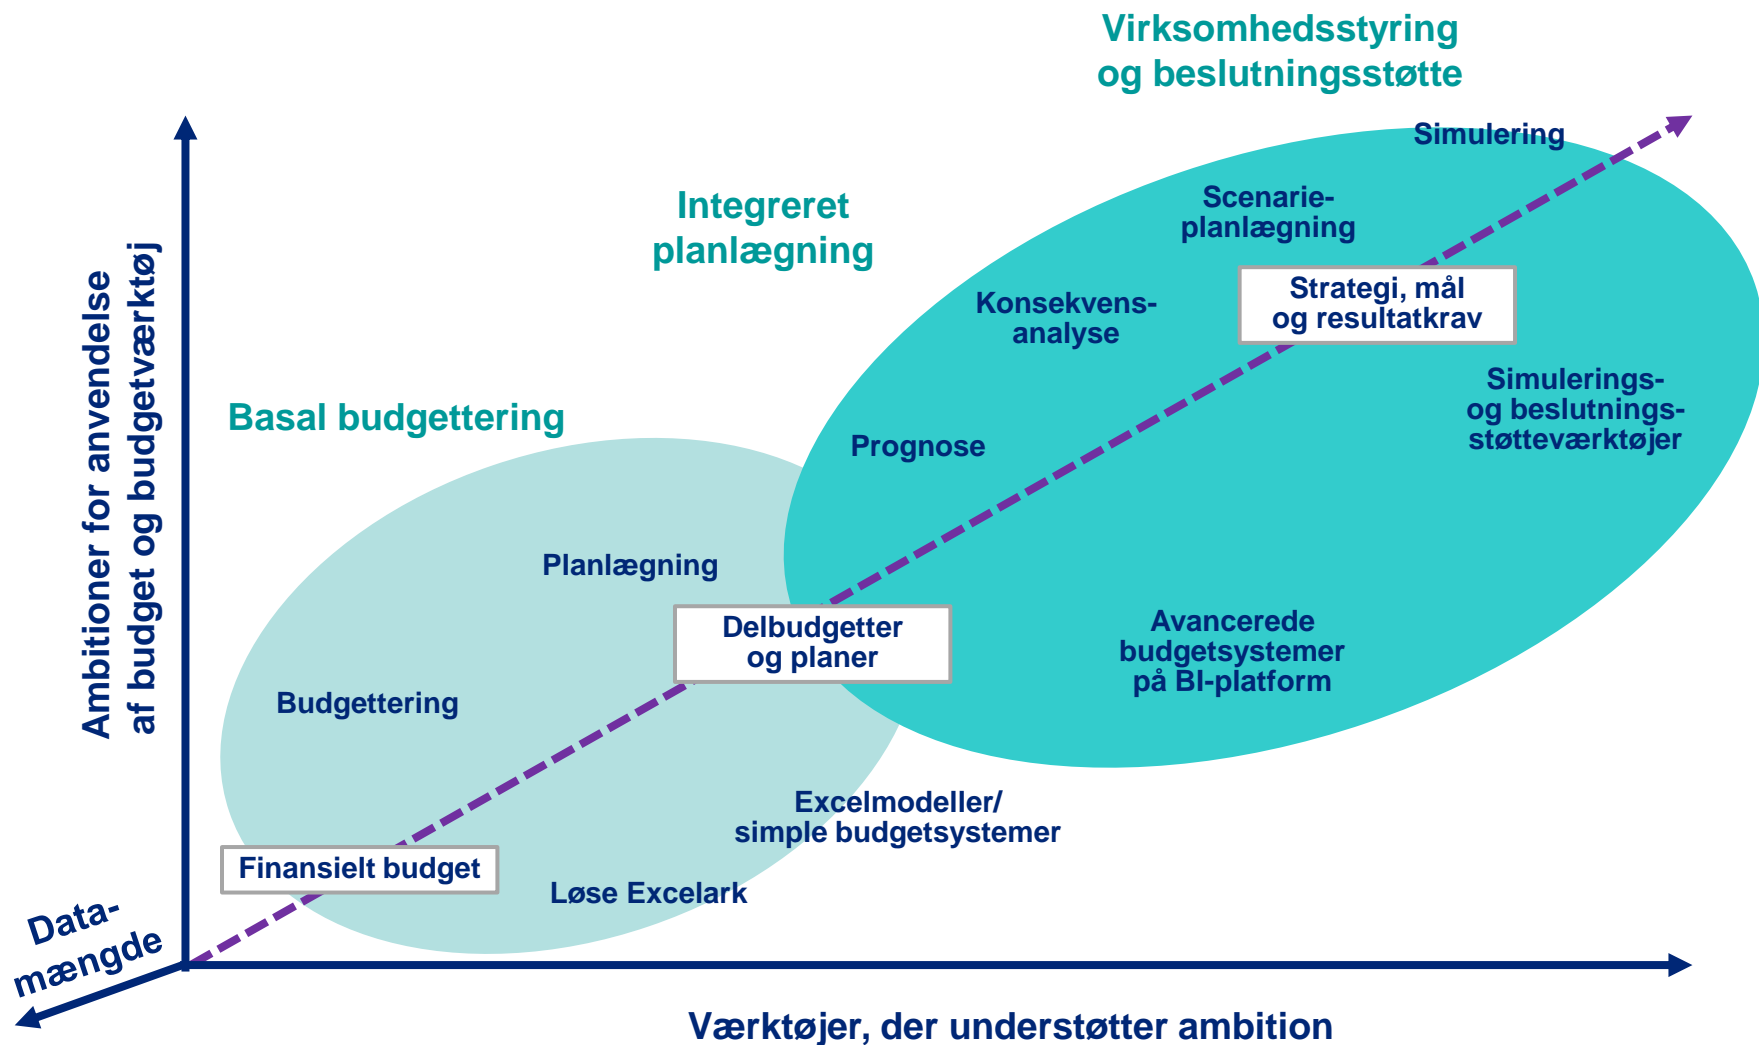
Virksomhedsstyring og beslutningsstøtte

Simulering

Integreret planlægning

Scenarieplanlægning

Strategi, mål og resultatkrav

Konsekvensanalyse

Simulerings- og beslutningsstøtteværktøjer

Basal budgettering

Prognose

Ambitioner for anvendelse af budget og budgetværktøj

Planlægning

Delbudgetter og planer

Avancerede budgetsystemer på BI-platform

Budgettering

Excelmodeller/ simple budgetsystemer

Finansielt budget

Løse Excelark

Datamængde

Værktøjer, der understøtter ambition